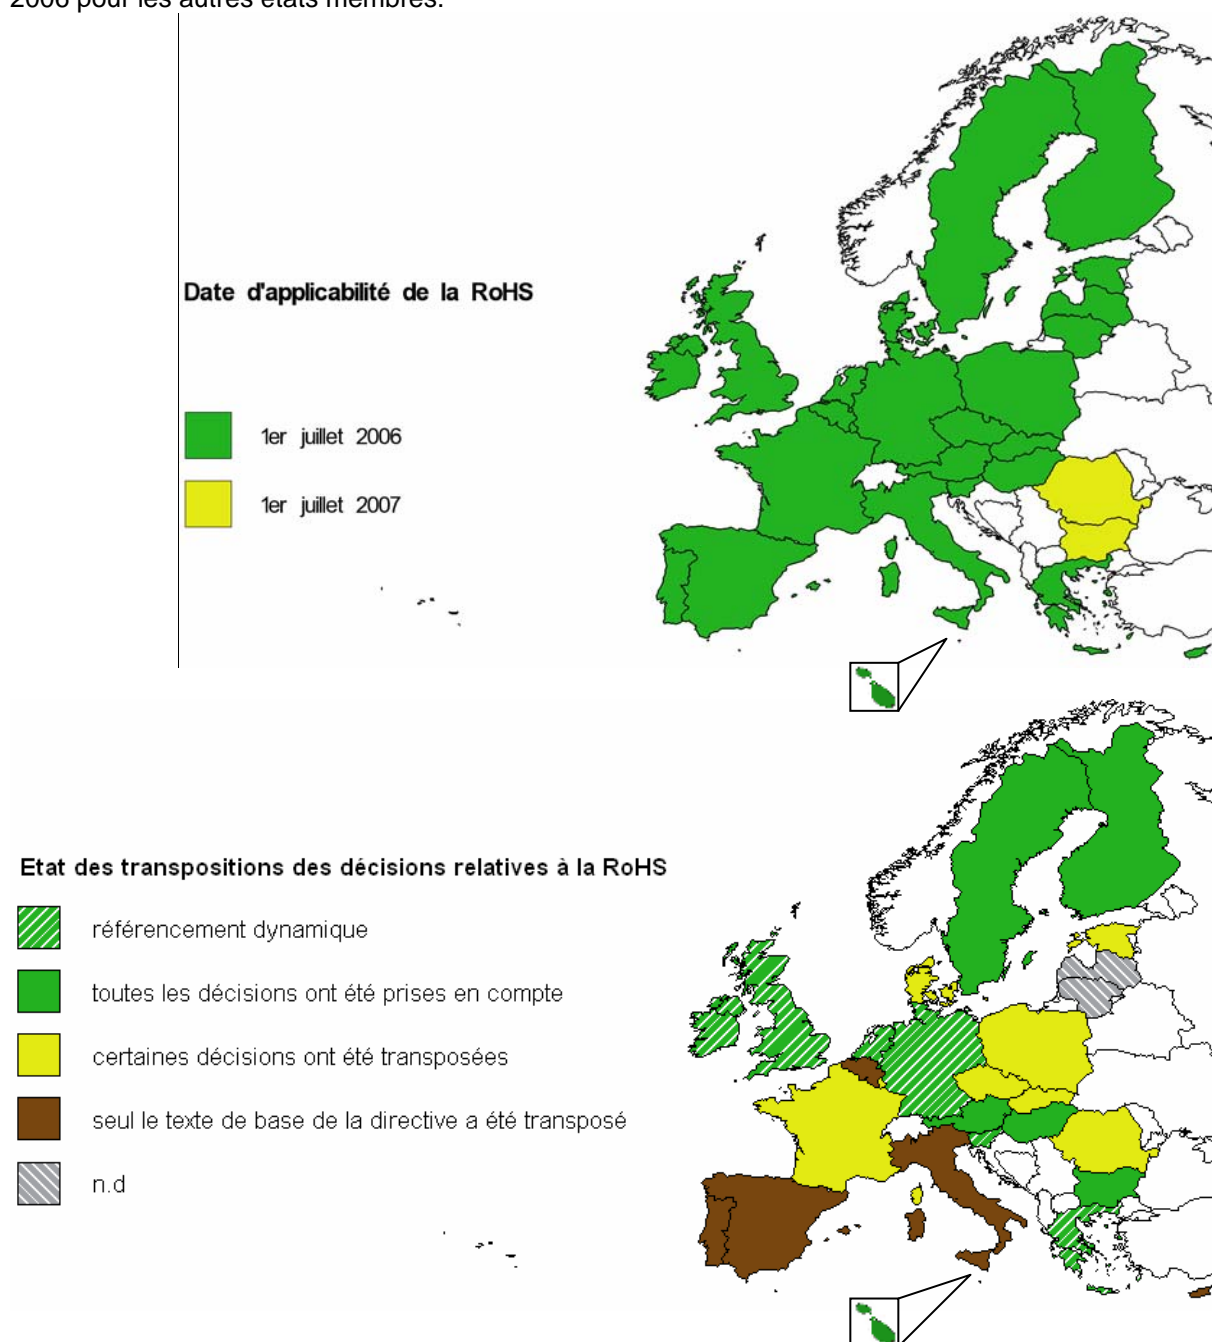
2006 pour les autres états membres.

Date d'applicabilité de la RoHS

1er juillet 2006

1er juillet 2007

Etat des transpositions des décisions relatives à la RoHS

référencement dynamique

toutes les décisions ont été prises en compte

certaines décisions ont été transposées

seul le texte de base de la directive a été transposé

n.d